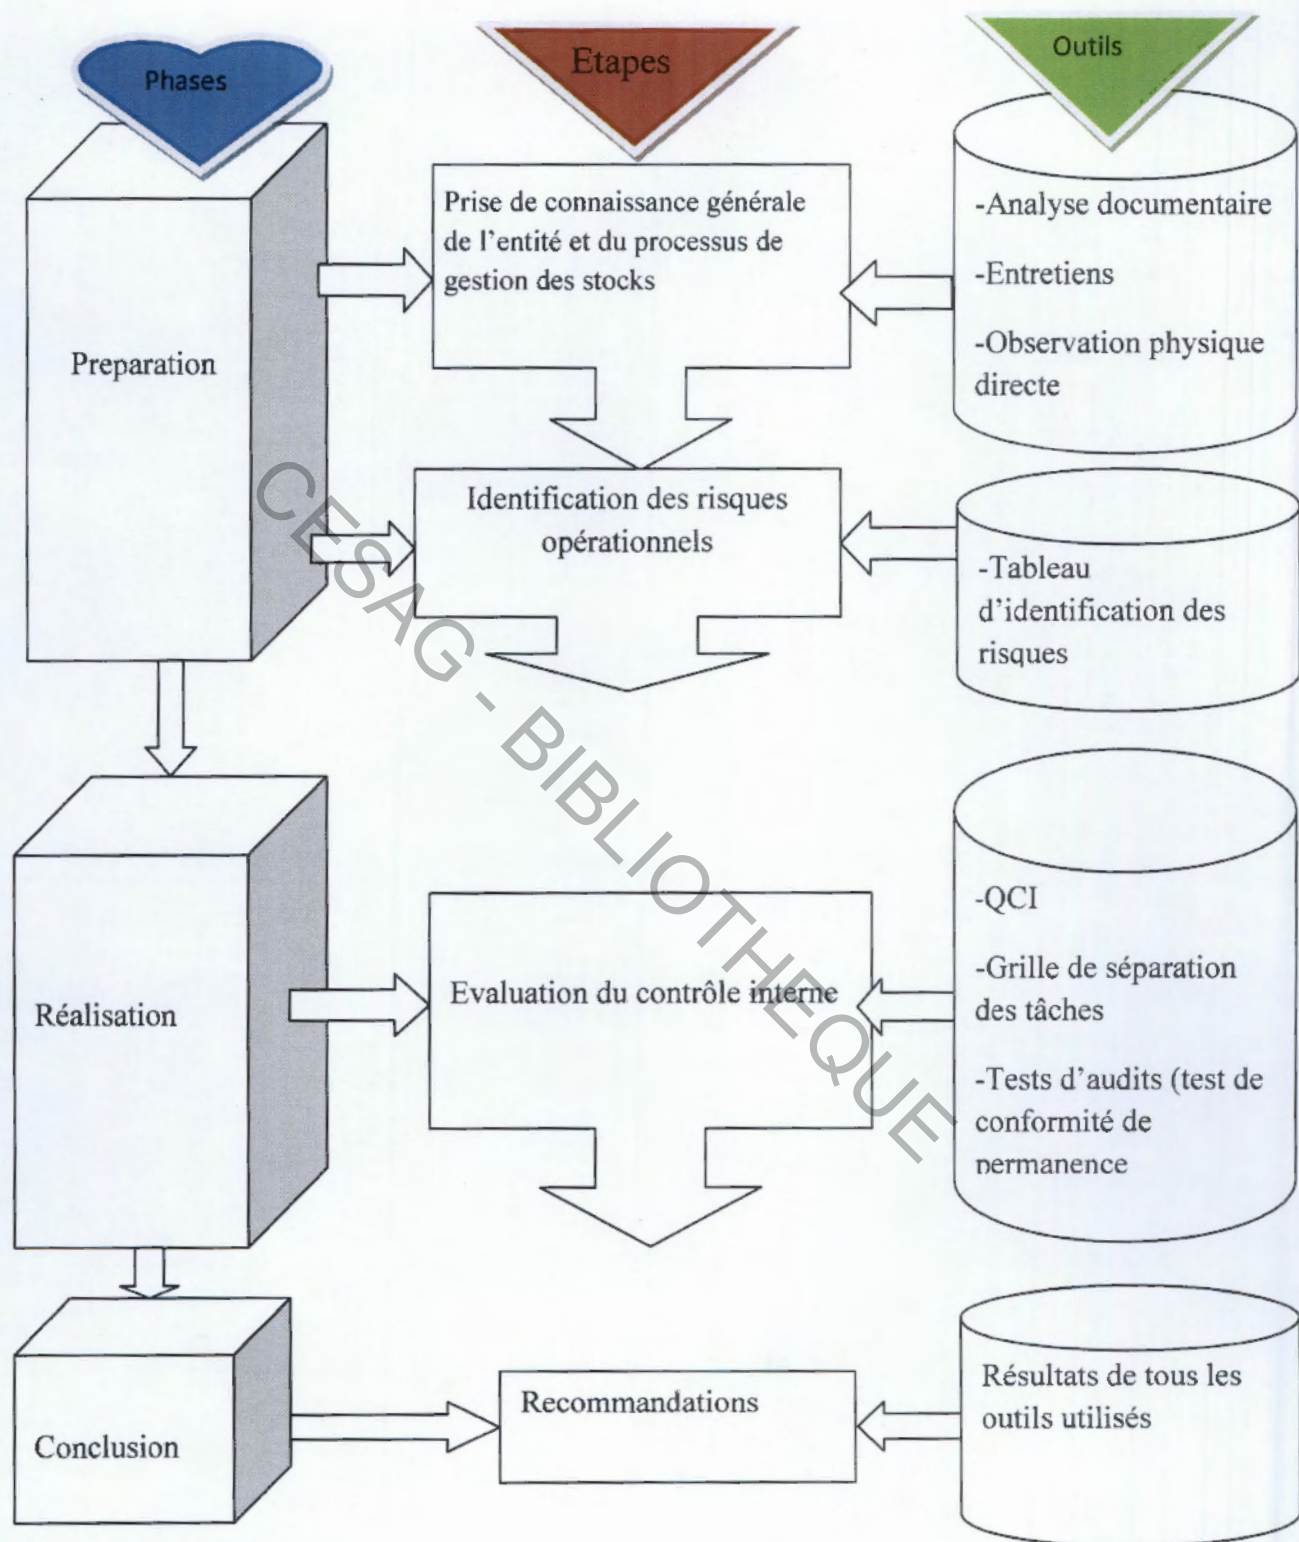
Phases

Etapes

Outils

Preparation

Prise de connaissance générale de l'entité et du processus de gestion des stocks

-Analyse documentaire

-Entretiens

-Observation physique directe

Identification des risques opérationnels

-Tableau d'identification des risques

CESAG - BIBLIOTHEQUE

Réalisation

Evaluation du contrôle interne

-QCI

-Grille de séparation des tâches

-Tests d'audits (test de conformité de nermanence

Conclusion

Recommandations

Résultats de tous les outils utilisés